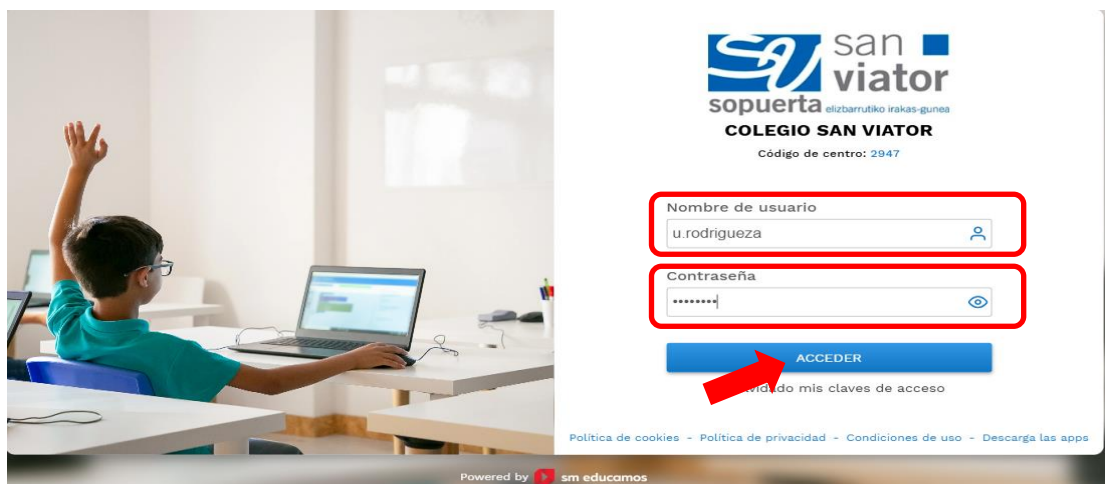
SV san viator
sopuerta elizbarrutiko irakas-gunea
COLEGIO SAN VIATOR
Código de centro: 2947

Nombre de usuario
u.rodrigueza

Contraseña
••••••••

ACCEDER

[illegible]vidado mis claves de acceso

Política de cookies - Política de privacidad - Condiciones de uso - Descarga las apps

Powered by sm educamos